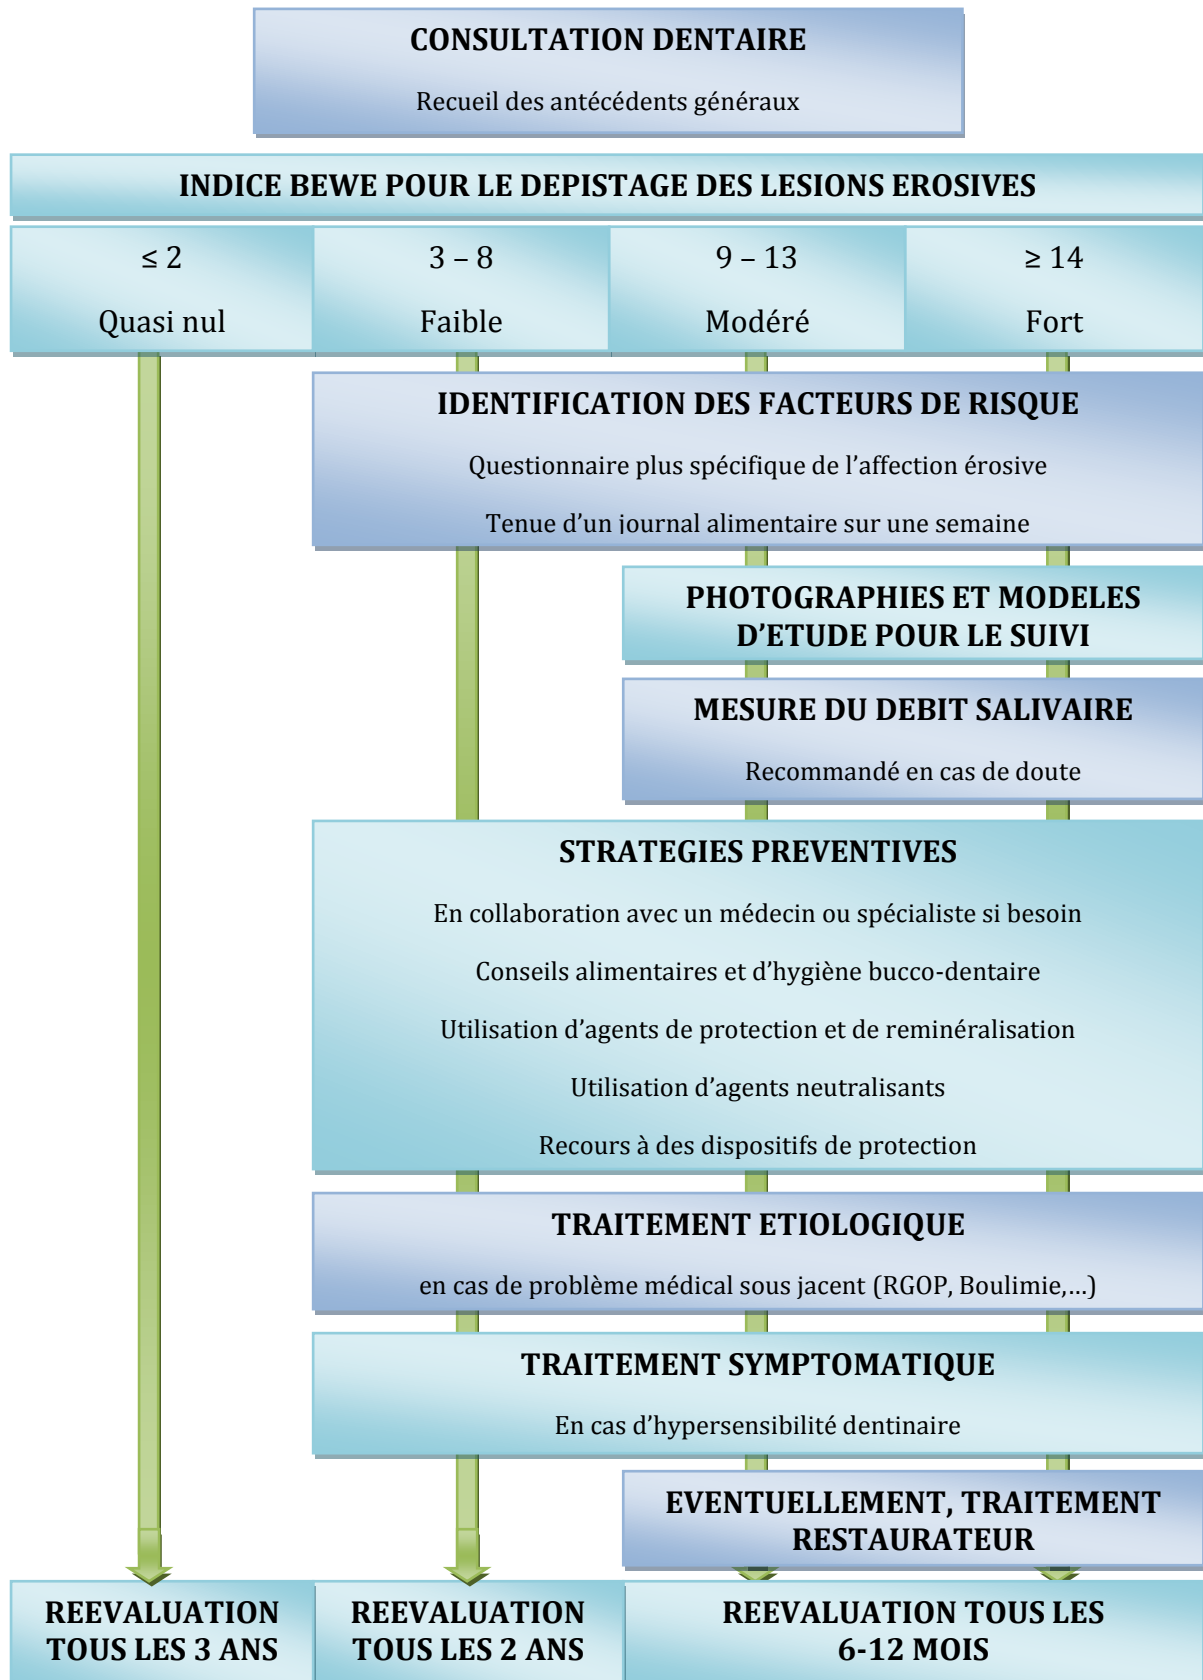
CONSULTATION DENTAIRE

Recueil des antécédents généraux

INDICE BEWE POUR LE DEPISTAGE DES LESIONS EROSIVES

| $\leq 2$ | 3 – 8 | 9 – 13 | $\geq 14$ |
|---|---|---|---|
| Quasi nul | Faible | Modéré | Fort |

IDENTIFICATION DES FACTEURS DE RISQUE

Questionnaire plus spécifique de l'affection érosive

Tenue d'un journal alimentaire sur une semaine

PHOTOGRAPHIES ET MODELES D'ETUDE POUR LE SUIVI

MESURE DU DEBIT SALIVAIRE

Recommandé en cas de doute

STRATEGIES PREVENTIVES

En collaboration avec un médecin ou spécialiste si besoin

Conseils alimentaires et d'hygiène bucco-dentaire

Utilisation d'agents de protection et de reminéralisation

Utilisation d'agents neutralisants

Recours à des dispositifs de protection

TRAITEMENT ETIOLOGIQUE

en cas de problème médical sous jacent (RGOP, Boulimie,…)

TRAITEMENT SYMPTOMATIQUE

En cas d'hypersensibilité dentinaire

EVENTUELLEMENT, TRAITEMENT RESTAURATEUR

REEVALUATION TOUS LES 3 ANS

REEVALUATION TOUS LES 2 ANS

REEVALUATION TOUS LES 6-12 MOIS